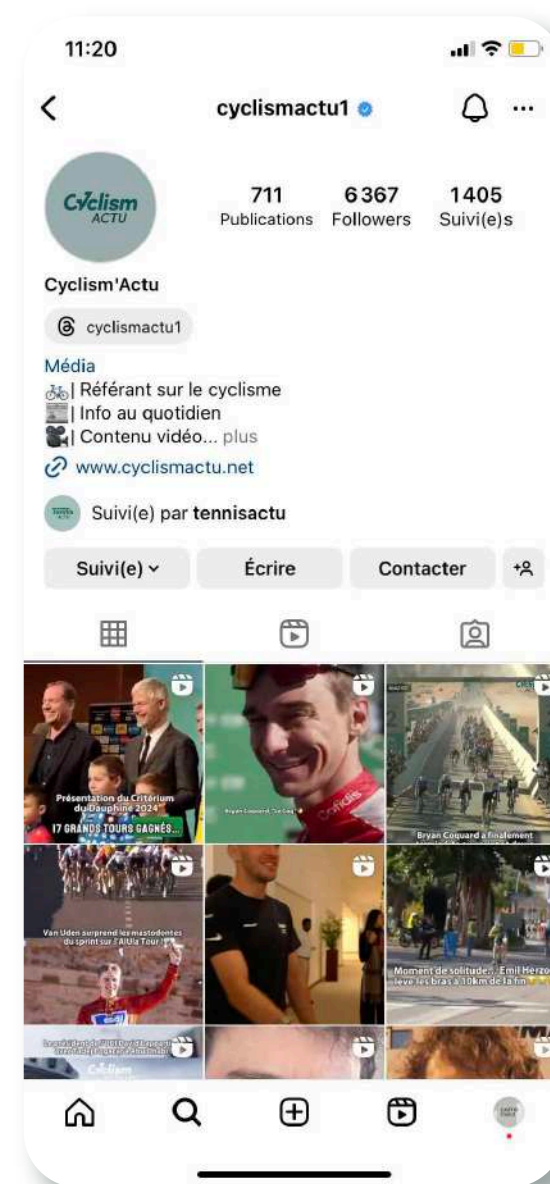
11:20

cyclismactu1

Cyclism ACTU

711 Publications
6 367 Followers
1405 Suivi(e)s

Cyclism'Actu

cyclismactu1

Média
🚲| Référant sur le cyclisme
📰| Info au quotidien
🎥| Contenu vidéo... plus
www.cyclismactu.net

Suivi(e) par tennisactu

Suivi(e) ⌄
Écrire
Contacter

Présentation du Critérium du Dauphiné 2024
17 GRANDS TOURS GAGNÉS...

Bryan Coquard "Le Coq"
Cofidis

Bryan Coquard a finalement

Van Uden surprend les mastodontes du sprint sur l'AlUla Tour !

Moment de solitude... Emil Herzog lève les bras à 10km de la fin

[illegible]
Cyclism